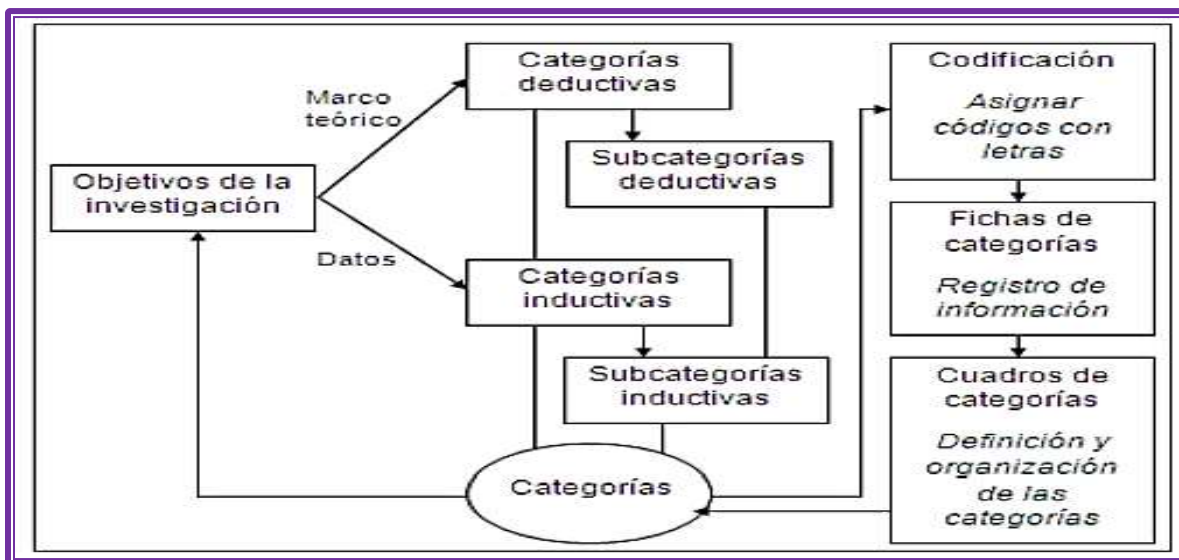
Objetivos de la investigación

Marco teórico

Datos

Categorías deductivas

Subcategorías deductivas

Categorías inductivas

Subcategorías inductivas

Categorías

Codificación

Asignar códigos con letras

Fichas de categorías

Registro de información

Cuadros de categorías

Definición y organización de las categorías